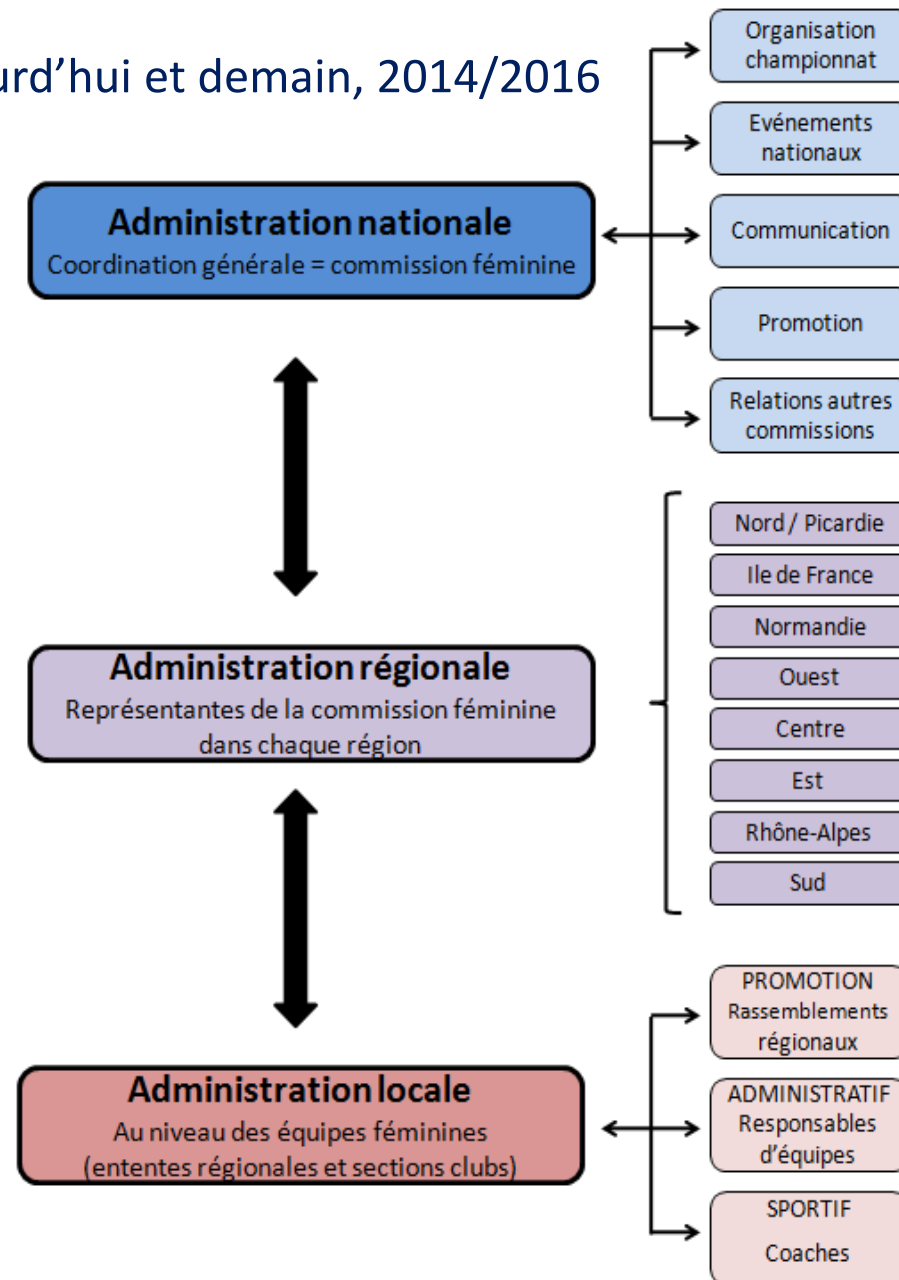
urd'hui et demain, 2014/2016

Administration nationale
Coordination générale = commission féminine

Organisation championnat

Evénements nationaux

Communication

Promotion

Relations autres commissions

Nord / Picardie

Ile de France

Normandie

Ouest

Centre

Est

Rhône-Alpes

Sud

Administration régionale
Représentantes de la commission féminine dans chaque région

PROMOTION Rassemblements régionaux

ADMINISTRATIF Responsables d'équipes

SPORTIF Coaches

Administration locale
Au niveau des équipes féminines (ententes régionales et sections clubs)